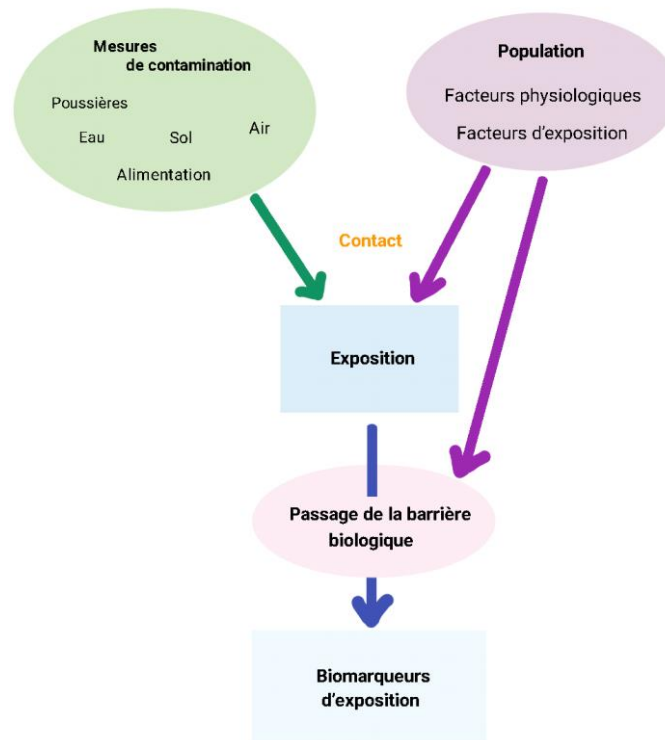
Mesures de contamination

Poussières

Eau

Sol

Air

Alimentation

Population

Facteurs physiologiques

Facteurs d'exposition

Contact

Exposition

Passage de la barrière biologique

Biomarqueurs d'exposition